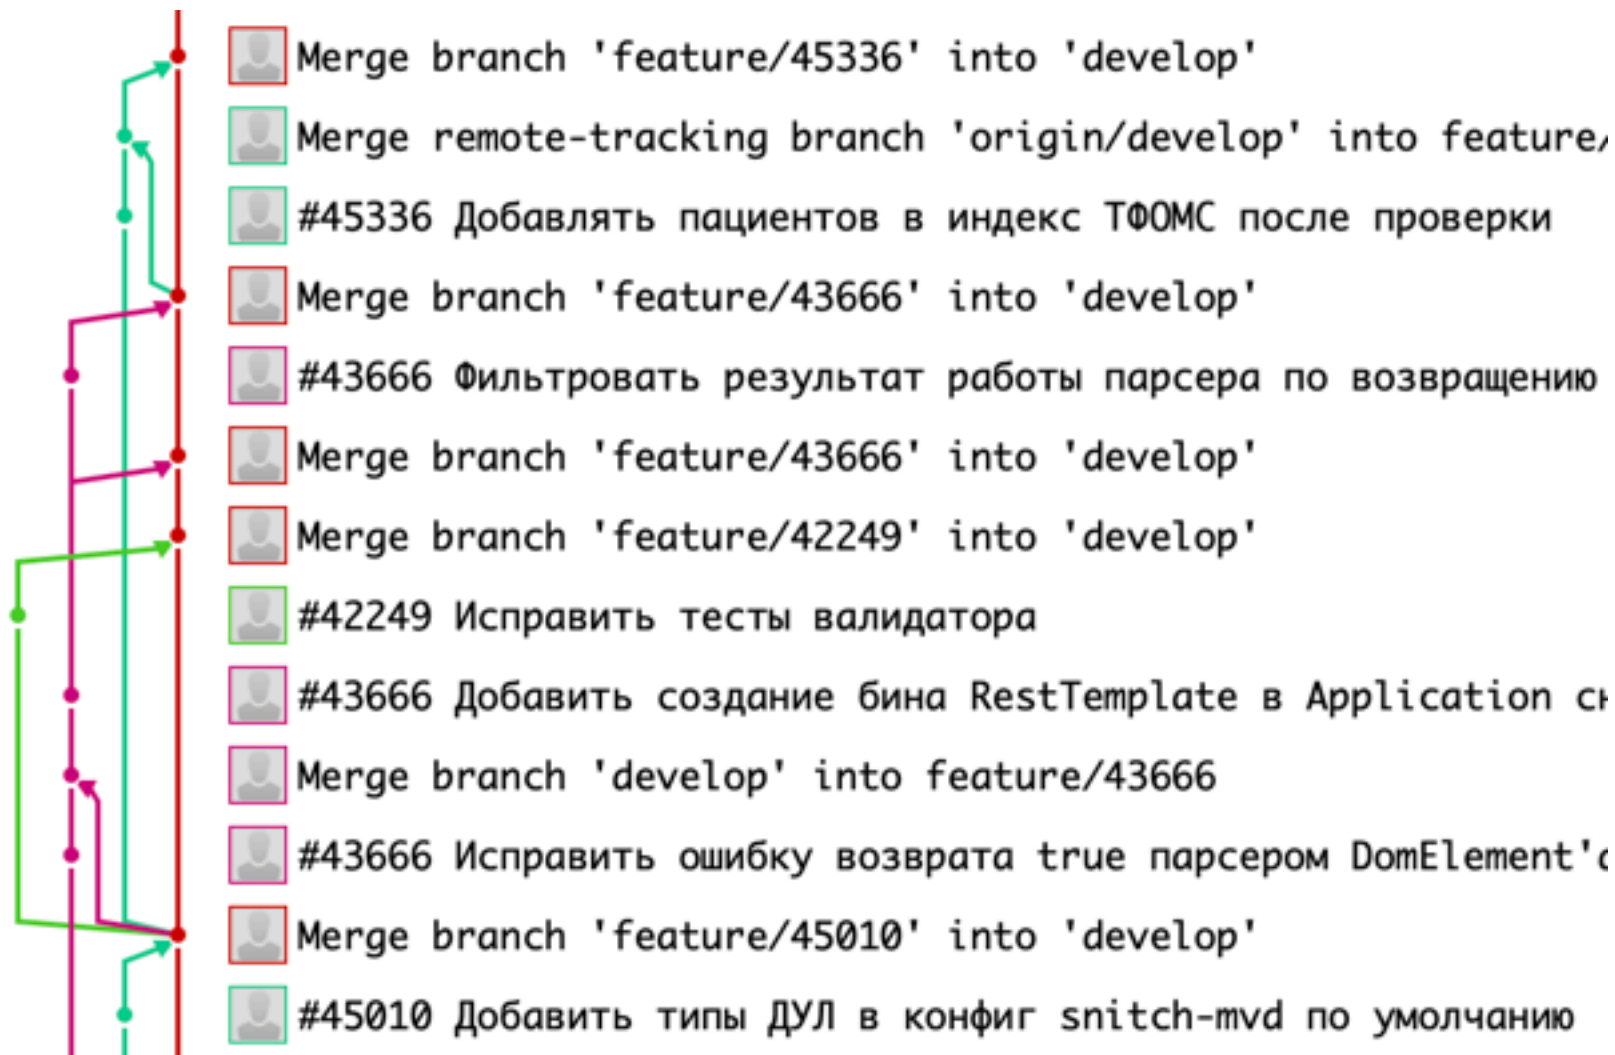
Merge branch 'feature/45336' into 'develop'
Merge remote-tracking branch 'origin/develop' into feature/
#45336 Добавлять пациентов в индекс ТФОМС после проверки
Merge branch 'feature/43666' into 'develop'
#43666 Фильтровать результат работы парсера по возвращению
Merge branch 'feature/43666' into 'develop'
Merge branch 'feature/42249' into 'develop'
#42249 Исправить тесты валидатора
#43666 Добавить создание бина RestTemplate в Application с
Merge branch 'develop' into feature/43666
#43666 Исправить ошибку возврата true парсером DomElement'
Merge branch 'feature/45010' into 'develop'
#45010 Добавить типы ДУЛ в конфиг snitch-mvd по умолчанию